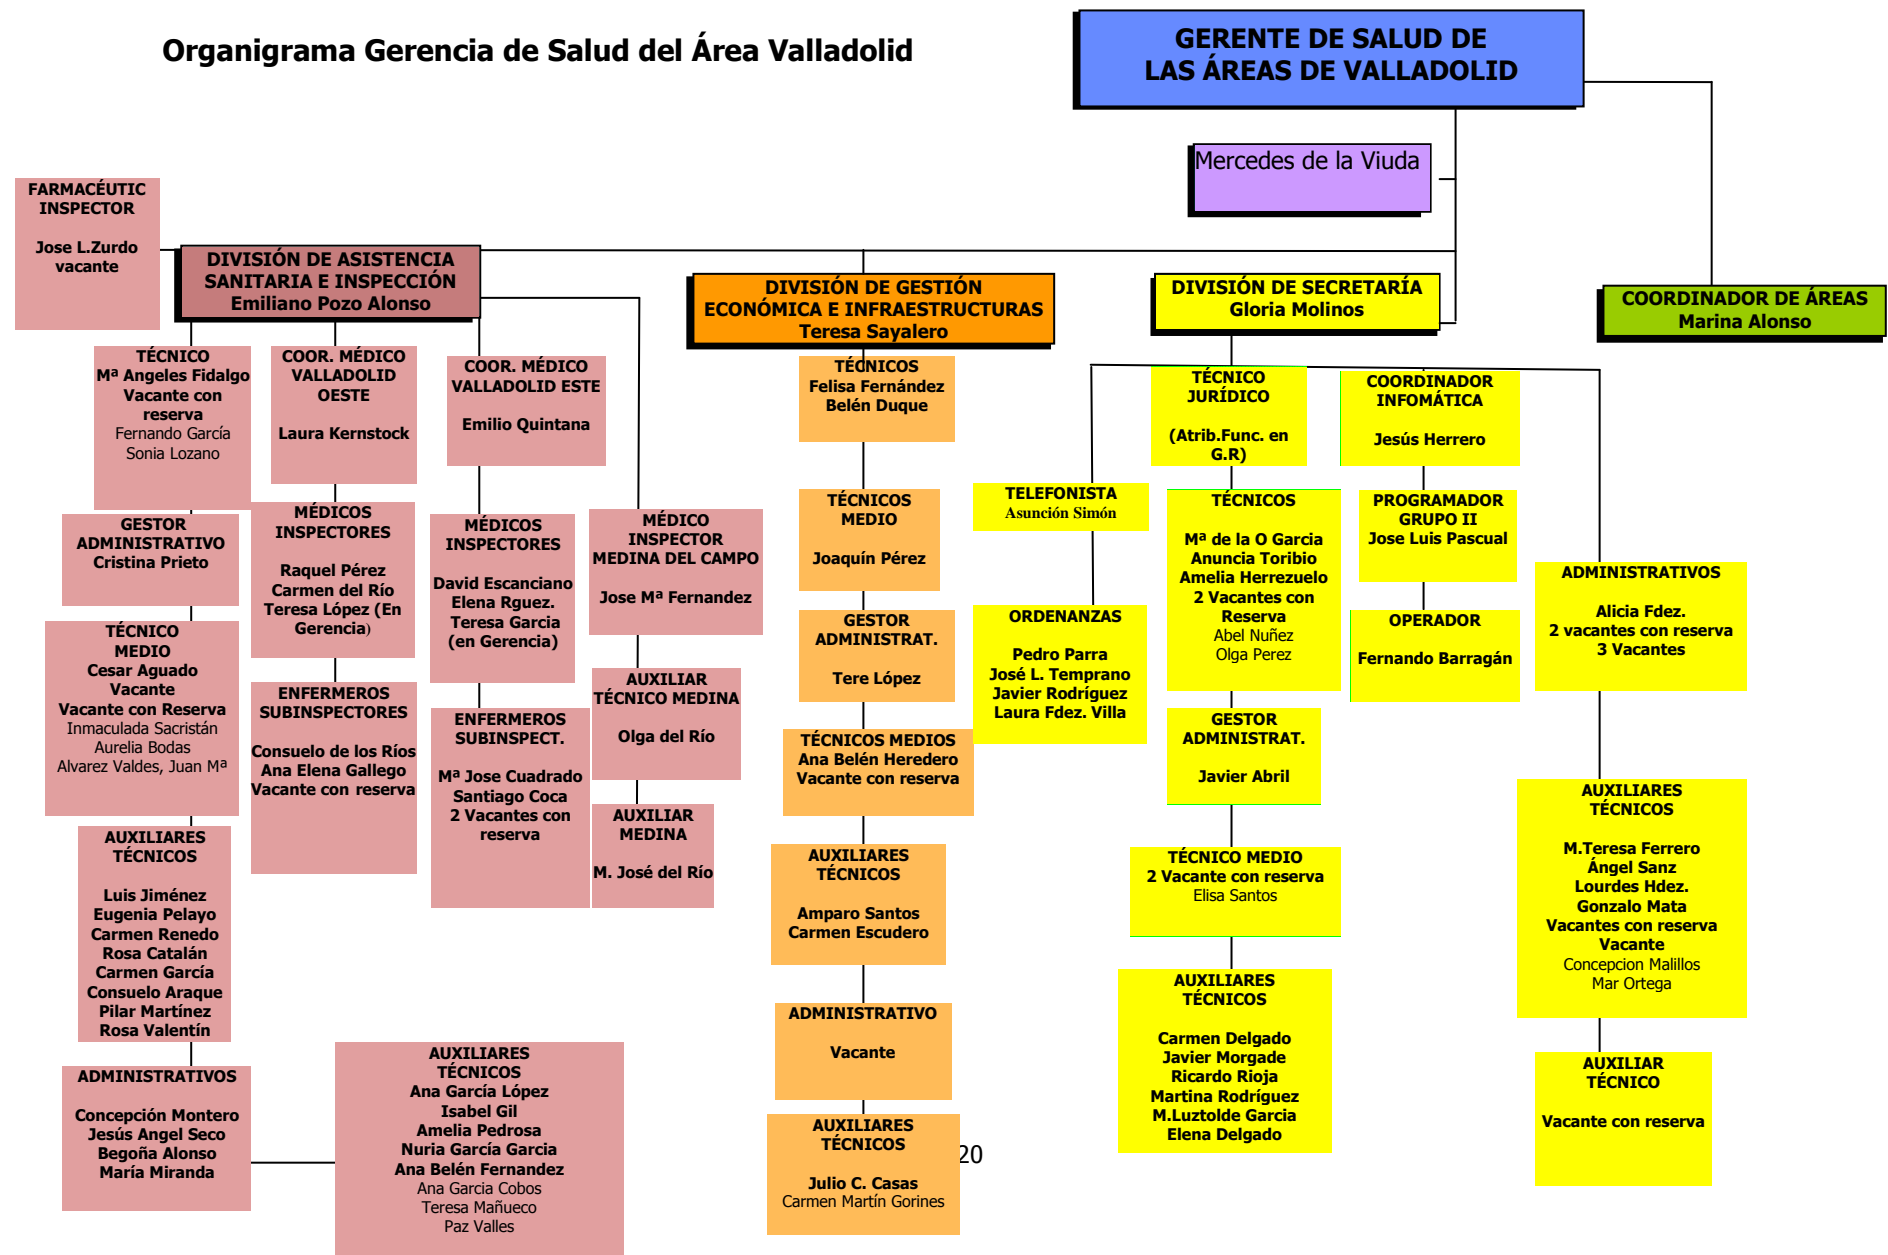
Organigrama Gerencia de Salud del Área Valladolid

GERENTE DE SALUD DE LAS ÁREAS DE VALLADOLID

Mercedes de la Viuda

COORDINADOR DE ÁREAS
Marina Alonso

FARMACÉUTIC INSPECTOR
Jose L.Zurdo vacante

DIVISIÓN DE ASISTENCIA SANITARIA E INSPECCIÓN
Emiliano Pozo Alonso

TÉCNICO
Mª Angeles Fidalgo
Vacante con reserva
Fernando García
Sonia Lozano

COOR. MÉDICO VALLADOLID OESTE
Laura Kernstock

COOR. MÉDICO VALLADOLID ESTE
Emilio Quintana

GESTOR ADMINISTRATIVO
Cristina Prieto

MÉDICOS INSPECTORES
Raquel Pérez
Carmen del Río
Teresa López (En Gerencia)

MÉDICOS INSPECTORES
David Escanciano
Elena Rguez.
Teresa Garcia (en Gerencia)

MÉDICO INSPECTOR MEDINA DEL CAMPO
Jose Mª Fernandez

TÉCNICO MEDIO
Cesar Aguado
Vacante
Vacante con Reserva
Inmaculada Sacristán
Aurelia Bodas
Alvarez Valdes, Juan Mª

ENFERMEROS SUBINSPECTORES
Consuelo de los Ríos
Ana Elena Gallego
Vacante con reserva

ENFERMEROS SUBINSPECT.
Mª Jose Cuadrado
Santiago Coca
2 Vacantes con reserva

AUXILIAR TÉCNICO MEDINA
Olga del Río

AUXILIAR MEDINA
M. José del Río

AUXILIARES TÉCNICOS
Luis Jiménez
Eugenia Pelayo
Carmen Renedo
Rosa Catalán
Carmen García
Consuelo Araque
Pilar Martínez
Rosa Valentín

ADMINISTRATIVOS
Concepción Montero
Jesús Angel Seco
Begoña Alonso
María Miranda

AUXILIARES TÉCNICOS
Ana García López
Isabel Gil
Amelia Pedrosa
Nuria García Garcia
Ana Belén Fernandez
Ana Garcia Cobos
Teresa Mañueco
Paz Valles

DIVISIÓN DE GESTIÓN ECONÓMICA E INFRAESTRUCTURAS
Teresa Sayalero

TÉCNICOS
Felisa Fernández
Belén Duque

TÉCNICOS MEDIO
Joaquín Pérez

GESTOR ADMINISTRAT.
Tere López

TÉCNICOS MEDIOS
Ana Belén Heredero
Vacante con reserva

AUXILIARES TÉCNICOS
Amparo Santos
Carmen Escudero

ADMINISTRATIVO
Vacante

AUXILIARES TÉCNICOS
Julio C. Casas
Carmen Martín Gorines

20

DIVISIÓN DE SECRETARÍA
Gloria Molinos

TELEFONISTA
Asunción Simón

ORDENANZAS
Pedro Parra
José L. Temprano
Javier Rodríguez
Laura Fdez. Villa

TÉCNICO JURÍDICO
(Atrib.Func. en G.R)

TÉCNICOS
Mª de la O Garcia
Anuncia Toribio
Amelia Herrezuelo
2 Vacantes con Reserva
Abel Nuñez
Olga Perez

GESTOR ADMINISTRAT.
Javier Abril

TÉCNICO MEDIO
2 Vacante con reserva
Elisa Santos

AUXILIARES TÉCNICOS
Carmen Delgado
Javier Morgade
Ricardo Rioja
Martina Rodríguez
M.Luztolde Garcia
Elena Delgado

COORDINADOR INFOMÁTICA
Jesús Herrero

PROGRAMADOR GRUPO II
Jose Luis Pascual

OPERADOR
Fernando Barragán

ADMINISTRATIVOS
Alicia Fdez.
2 vacantes con reserva
3 Vacantes

AUXILIARES TÉCNICOS
M.Teresa Ferrero
Ángel Sanz
Lourdes Hdez.
Gonzalo Mata
Vacantes con reserva
Vacante
Concepcion Malillos
Mar Ortega

AUXILIAR TÉCNICO
Vacante con reserva